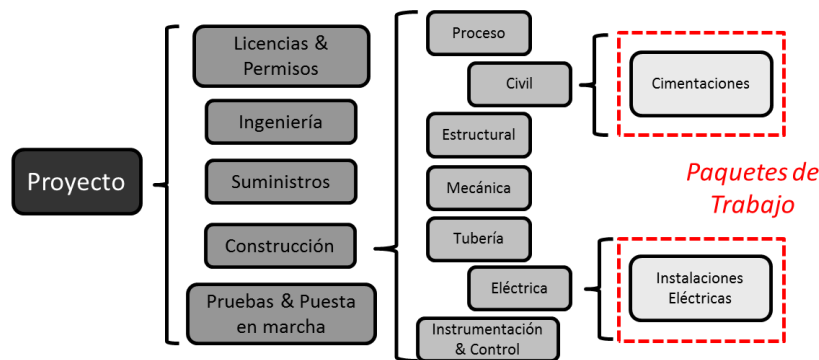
Proyecto

Licencias & Permisos

Ingeniería

Suministros

Construcción

Pruebas & Puesta en marcha

Proceso

Civil

Estructural

Mecánica

Tubería

Eléctrica

Instrumentación & Control

Cimentaciones

Paquetes de Trabajo

Instalaciones Eléctricas